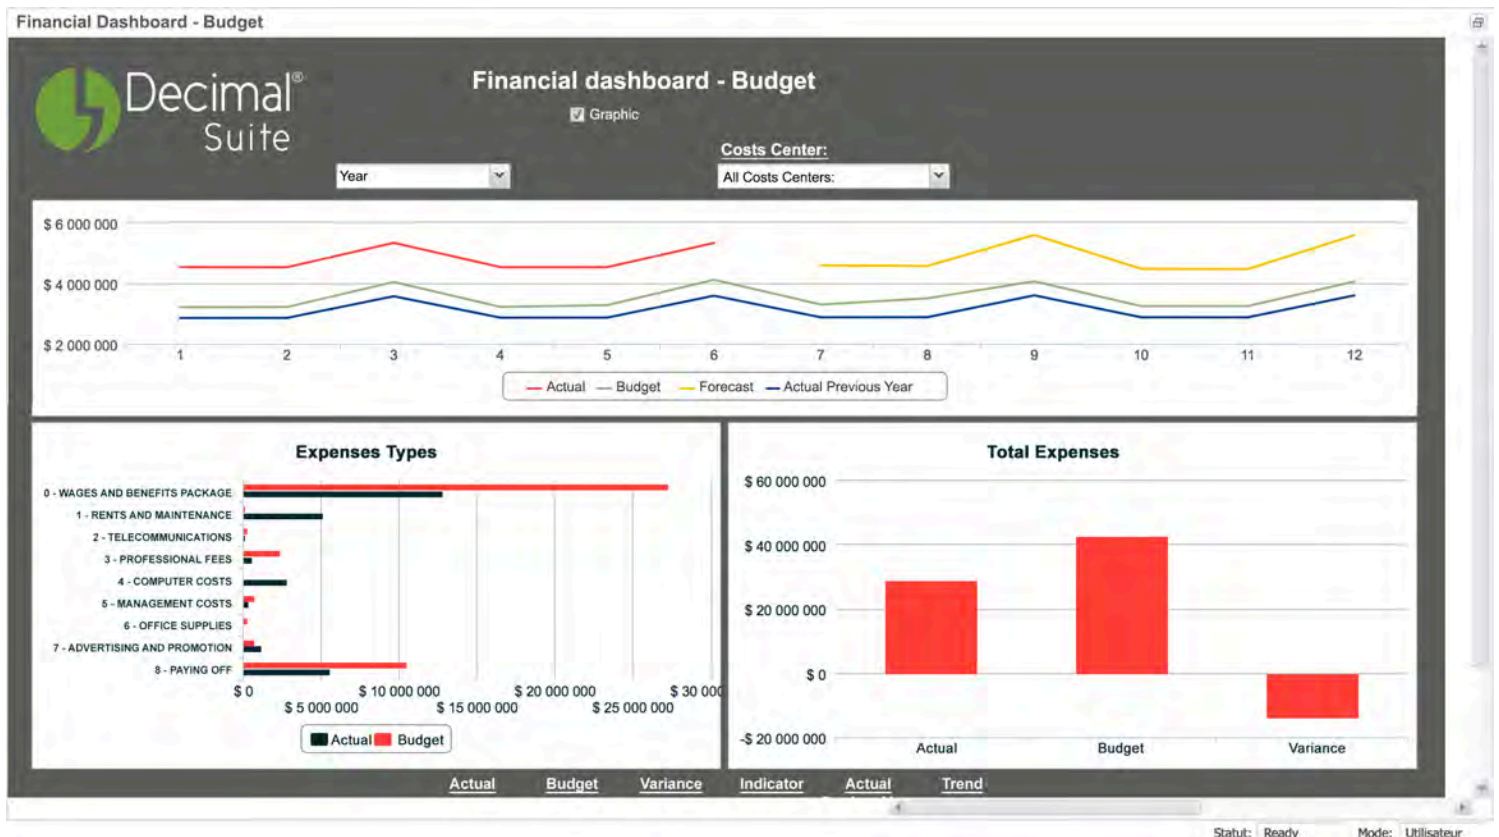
Financial Dashboard - Budget

Decimal® Suite

Financial dashboard - Budget

Graphic

Costs Center:

Year

All Costs Centers:

$ 6 000 000
$ 4 000 000
$ 2 000 000

1 2 3 4 5 6 7 8 9 10 11 12

Actual Budget Forecast Actual Previous Year

Expenses Types

0 - WAGES AND BENEFITS PACKAGE
1 - RENTS AND MAINTENANCE
2 - TELECOMMUNICATIONS
3 - PROFESSIONAL FEES
4 - COMPUTER COSTS
5 - MANAGEMENT COSTS
6 - OFFICE SUPPLIES
7 - ADVERTISING AND PROMOTION
8 - PAYING OFF

$ 0 $ 10 000 000 $ 20 000 000 $ 30 00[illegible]
$ 5 000 000 $ 15 000 000 $ 25 000 000

Actual Budget

Total Expenses

$ 60 000 000
$ 40 000 000
$ 20 000 000
$ 0
-$ 20 000 000

Actual Budget Variance

Actual Budget Variance Indicator Actual Trend

Statut: Ready Mode: Utilisateur